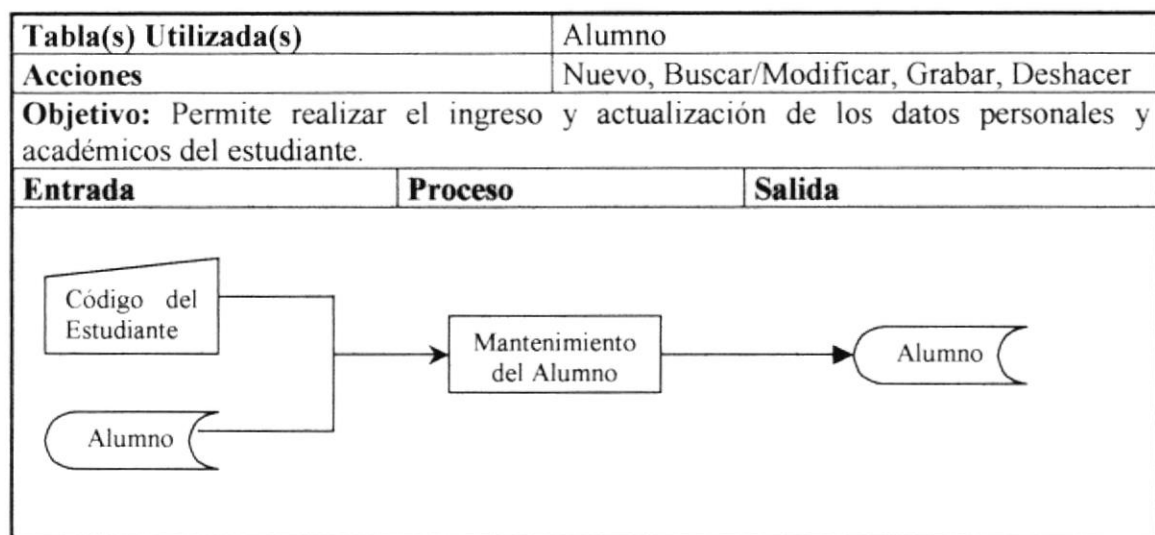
| Tabla(s) Utilizada(s) | Alumno |
|---|---|
| Acciones | Nuevo, Buscar/Modificar, Grabar, Deshacer |

Objetivo: Permite realizar el ingreso y actualización de los datos personales y académicos del estudiante.

| Entrada | Proceso | Salida |
|---|---|---|

Código del Estudiante

Alumno

Mantenimiento del Alumno

Alumno